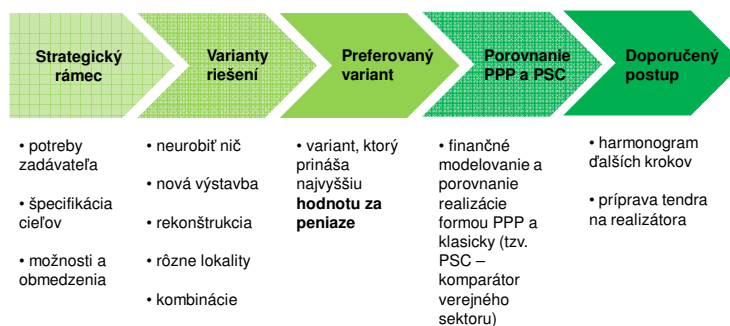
Strategický rámec

Varianty riešení

Preferovaný variant

Porovnanie PPP a PSC

Doporučený postup

• potreby zadávateľa

• špecifikácia cieľov

• možnosti a obmedzenia

• neurobiť nič

• nová výstavba

• rekonštrukcia

• rôzne lokality

• kombinácie

• variant, ktorý prináša najvyššiu **hodnotu za peniaze**

• finančné modelovanie a porovnanie realizácie formou PPP a klasicky (tzv. PSC – komparátor verejného sektoru)

• harmonogram ďalších krokov

• príprava tendra na realizátora